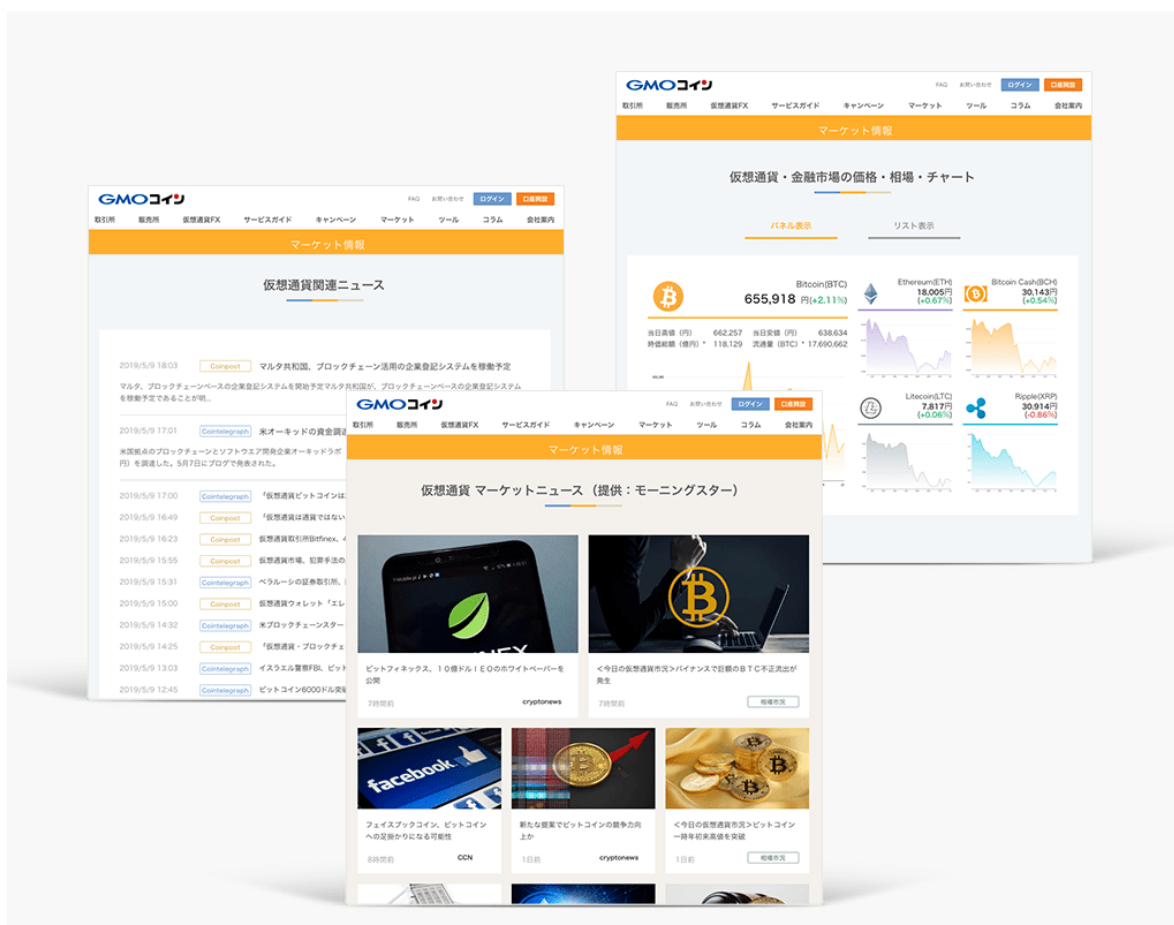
GMOコイン
FAQ お問い合わせ ログイン 口座開設
取引所 販売所 仮想通貨FX サービスガイド キャンペーン マーケット ツール コラム 会社案内
マーケット情報

仮想通貨・金融市場の価格・相場・チャート

パネル表示 リスト表示

Bitcoin(BTC)
655,918 円(+2.11%)
当日高値（円） 662,257 当日安値（円） 638,634
時価総額（億円）* 118,129 流通量（BTC）* 17,690,662

Ethereum(ETH)
18,005円
(+0.67%)

Bitcoin Cash(BCH)
30,143円
(+0.54%)

Litecoin(LTC)
7,817円
(+0.06%)

Ripple(XRP)
30,914円
(-0.86%)

GMOコイン
FAQ お問い合わせ ログイン 口座開設
取引所 販売所 仮想通貨FX サービスガイド キャンペーン マーケット ツール コラム 会社案内
マーケット情報

仮想通貨関連ニュース

2019/5/9 18:03 Coinpost マルタ共和国、ブロックチェーン活用の企業登記システムを稼働予定
マルタ、ブロックチェーンベースの企業登記システムを開始予定マルタ共和国が、ブロックチェーンベースの企業登記システムを稼働予定であることが明...

2019/5/9 17:01 Cointelegraph 米オーキッドの資金調
米国拠点のブロックチェーンとソフトウエア開発企業オーキッドラボ
円）を調達した。5月7日にブログで発表された。

2019/5/9 17:00 Cointelegraph 「仮想通貨ビットコインは
2019/5/9 16:49 Coinpost 「仮想通貨は通貨ではない
2019/5/9 16:23 Coinpost 仮想通貨取引所Bitfinex、4
2019/5/9 15:55 Coinpost 仮想通貨市場、犯罪手法の
2019/5/9 15:31 Cointelegraph ベラルーシの証券取引所、
2019/5/9 15:00 Coinpost 仮想通貨ウォレット「エレ
2019/5/9 14:32 Cointelegraph 米ブロックチェーンスター
2019/5/9 14:25 Coinpost 「仮想通貨・ブロックチェ
2019/5/9 13:03 Cointelegraph イスラエル警察FBI、ビット
2019/5/9 12:45 Cointelegraph ビットコイン6000ドル突破

GMOコイン
FAQ お問い合わせ ログイン 口座開設
取引所 販売所 仮想通貨FX サービスガイド キャンペーン マーケット ツール コラム 会社案内
マーケット情報

仮想通貨 マーケットニュース（提供：モーニングスター）

ビットフィネックス、10億ドルIEOのホワイトペーパーを公開
7時間前 cryptonews

<今日の仮想通貨市況>バイナンスで巨額のBTC不正流出が発生
7時間前 相場市況

facebook
フェイスブックコイン、ビットコインへの足掛かりになる可能性
8時間前 CCN

新たな提案でビットコインの競争力向上か
1日前 cryptonews

<今日の仮想通貨市況>ビットコイン一時年初来高値を突破
1日前 相場市況